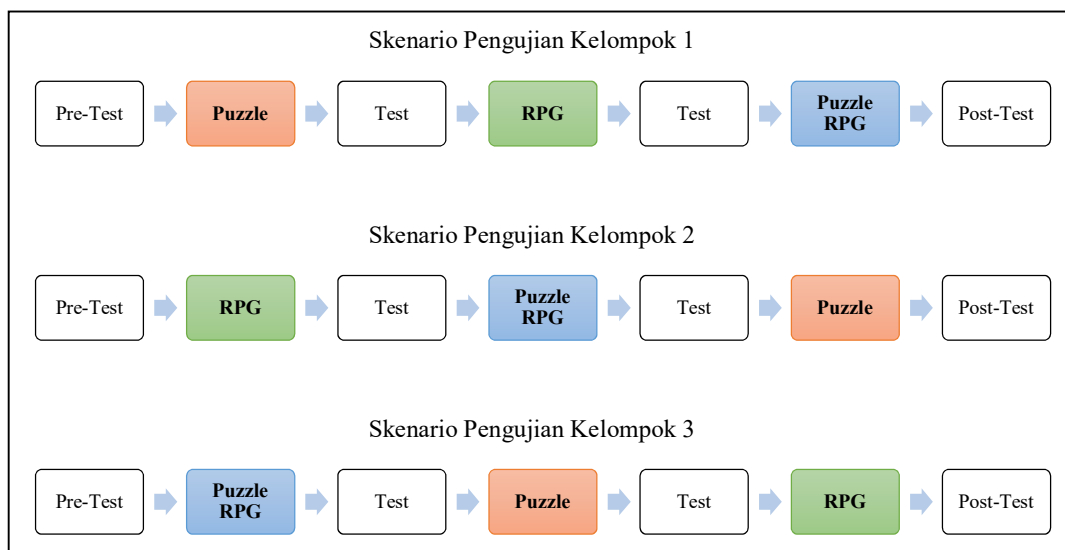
Skenario Pengujian Kelompok 1

Pre-Test → Puzzle → Test → RPG → Test → Puzzle RPG → Post-Test

Skenario Pengujian Kelompok 2

Pre-Test → RPG → Test → Puzzle RPG → Test → Puzzle → Post-Test

Skenario Pengujian Kelompok 3

Pre-Test → Puzzle RPG → Test → Puzzle → Test → RPG → Post-Test